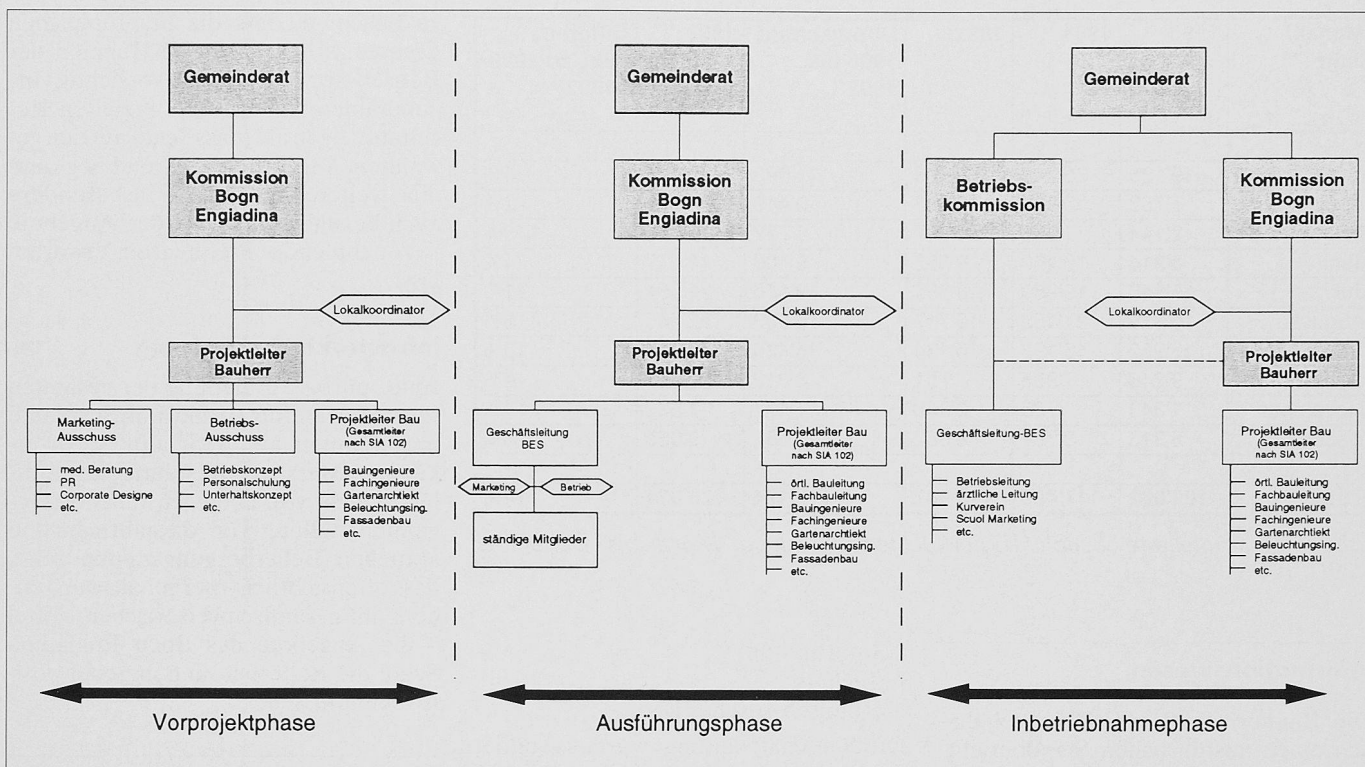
Gemeinderat

Kommission Bogn Engiadina

Lokalkoordinator

Projektleiter Bauherr

Marketing-Ausschuss
med. Beratung
PR
Corporate Designe
etc.

Betriebs-Ausschuss
Betriebskonzept
Personalschulung
Unterhaltskonzept
etc.

Projektleiter Bau (Gesamtleiter nach SIA 102)
Bauingenieure
Fachingenieure
Gartenarchitekt
Beleuchtungsing.
Fassadenbau
etc.

Vorprojektphase

Gemeinderat

Kommission Bogn Engiadina

Lokalkoordinator

Projektleiter Bauherr

Geschäftsleitung BES

Marketing

Betrieb

ständige Mitglieder

Projektleiter Bau (Gesamtleiter nach SIA 102)
örtl. Bauleitung
Fachbauleitung
Bauingenieure
Fachingenieure
Gartenarchitekt
Beleuchtungsing.
Fassadenbau
etc.

Ausführungsphase

Gemeinderat

Betriebs-kommission

Kommission Bogn Engiadina

Lokalkoordinator

Projektleiter Bauherr

Geschäftsleitung-BES
Betriebsleitung
ärztliche Leitung
Kurverein
Scuol Marketing
etc.

Projektleiter Bau (Gesamtleiter nach SIA 102)
örtl. Bauleitung
Fachbauleitung
Bauingenieure
Fachingenieure
Gartenarchitekt
Beleuchtungsing.
Fassadenbau
etc.

Inbetriebnahmephase